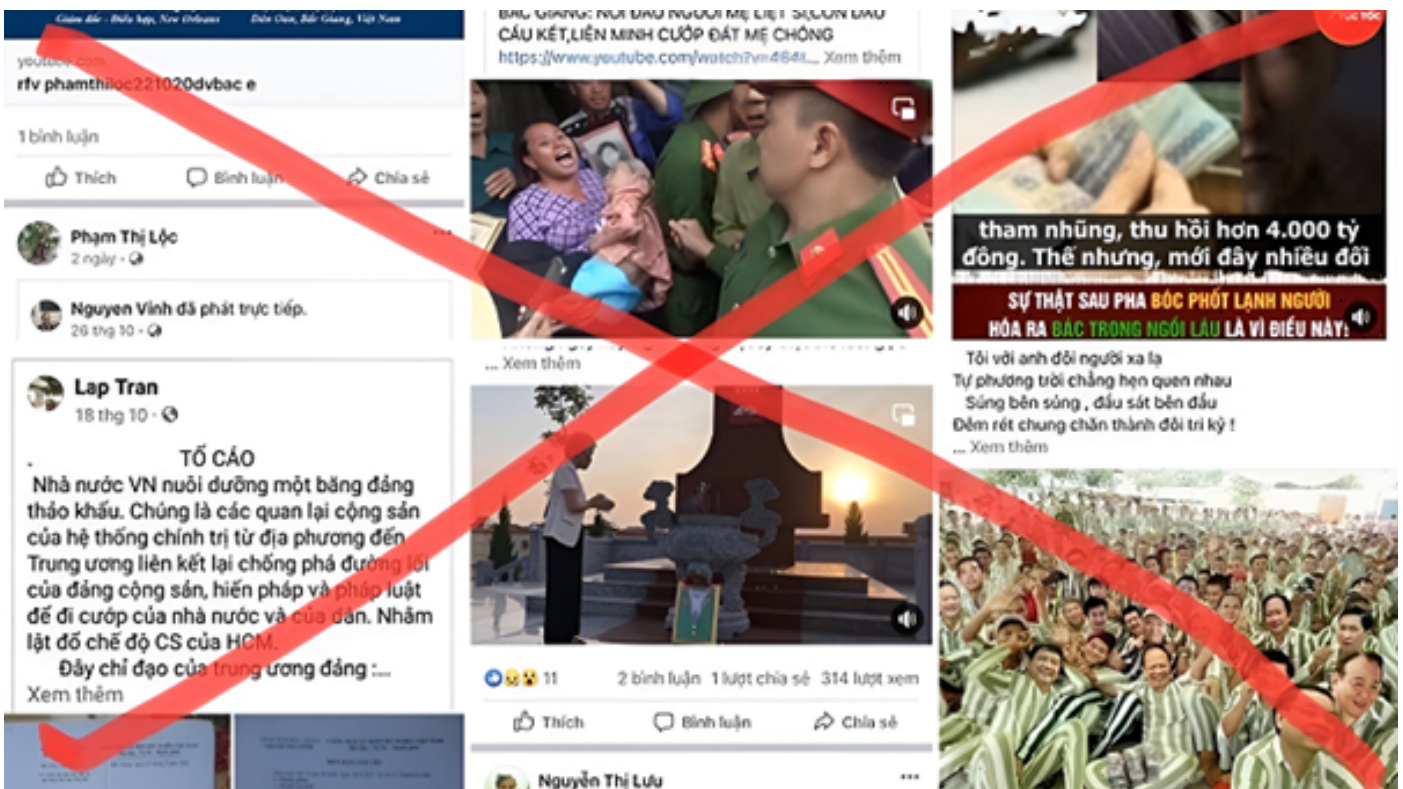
Giám đốc - Điều hợp, New Orleans
Đơn Oan, Bắc Giang, Việt Nam

youtube.com
rfv phamthiloc221020dvbac e

1 bình luận

Thích
Bình luận
Chia sẻ

Phạm Thị Lộc
2 ngày ·

Nguyen Vinh đã phát trực tiếp.
26 thg 10 ·

Lap Tran
18 thg 10 ·

TỐ CÁO
Nhà nước VN nuôi dưỡng một băng đảng thảo khấu. Chúng là các quan lại cộng sản của hệ thống chính trị từ địa phương đến Trung ương liên kết lại chống phá đường lối của đảng cộng sản, hiến pháp và pháp luật để đi cướp của nhà nước và của dân. Nhằm lật đổ chế độ CS của HCM.
Đây chỉ đạo của trung ương đảng :...
Xem thêm

BẮC GIANG: NỖI ĐAU NGƯỜI MẸ LIỆT SĨ,CON ĐAU CẤU KẾT,LIÊN MINH CƯỚP ĐẤT MẸ CHỒNG
https://www.youtube.com/watch?v=4648... Xem thêm

... Xem thêm

11
2 bình luận
1 lượt chia sẻ
314 lượt xem

Thích
Bình luận
Chia sẻ

Nguyễn Thị Lựu

tham nhũng, thu hồi hơn 4.000 tỷ đồng. Thế nhưng, mới đây nhiều đối
SỰ THẬT SAU PHA BÓC PHỐT LẠNH NGƯỜI
HÓA RA BÁC TRONG NGÔI LẦU LÀ VÌ ĐIỀU NÀY!

Tôi với anh đôi người xa lạ
Tự phương trời chẳng hẹn quen nhau
Súng bên súng , đầu sát bên đầu
Đêm rét chung chăn thành đôi tri kỷ !
... Xem thêm